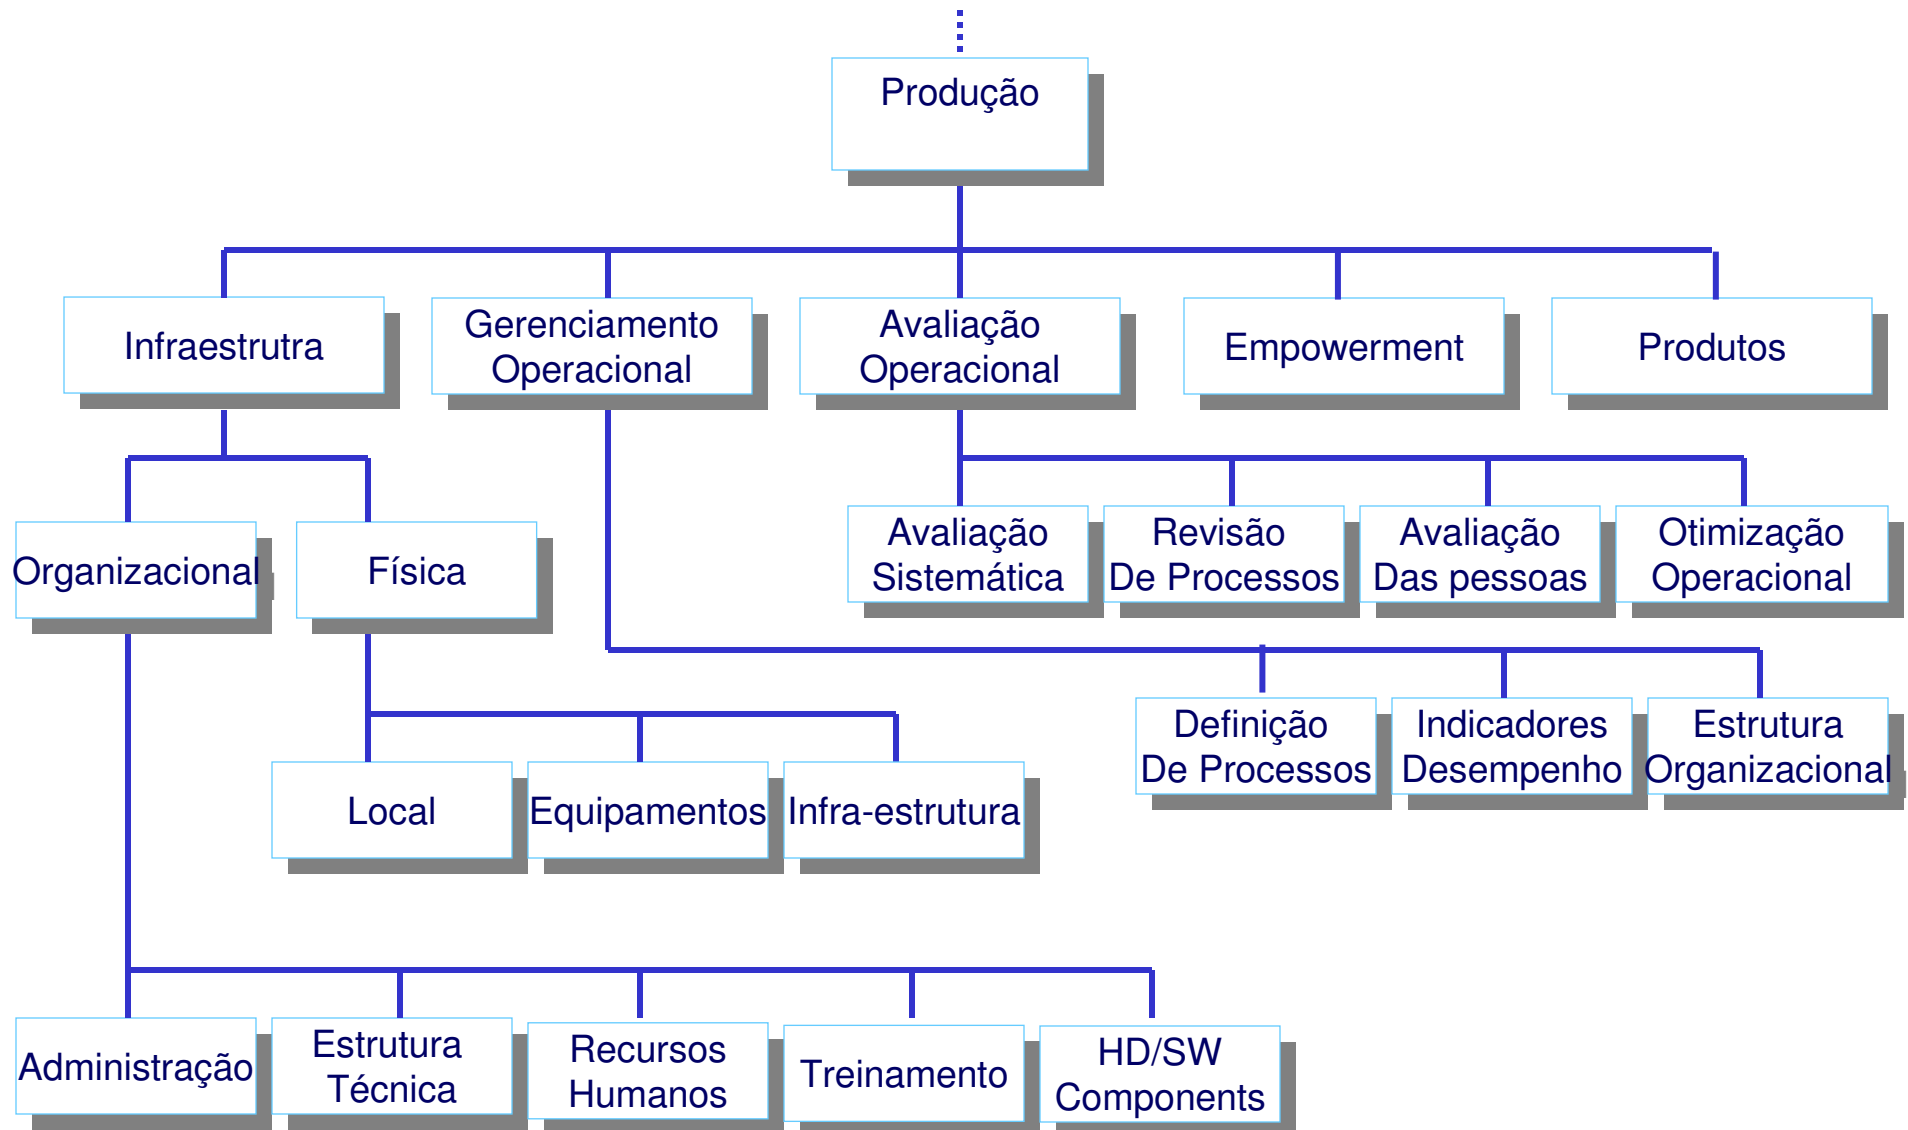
Produção

Infraestrutra

Gerenciamento Operacional

Avaliação Operacional

Empowerment

Produtos

Organizacional

Física

Avaliação Sistemática

Revisão De Processos

Avaliação Das pessoas

Otimização Operacional

Definição De Processos

Indicadores Desempenho

Estrutura Organizacional

Local

Equipamentos

Infra-estrutura

Administração

Estrutura Técnica

Recursos Humanos

Treinamento

HD/SW Components